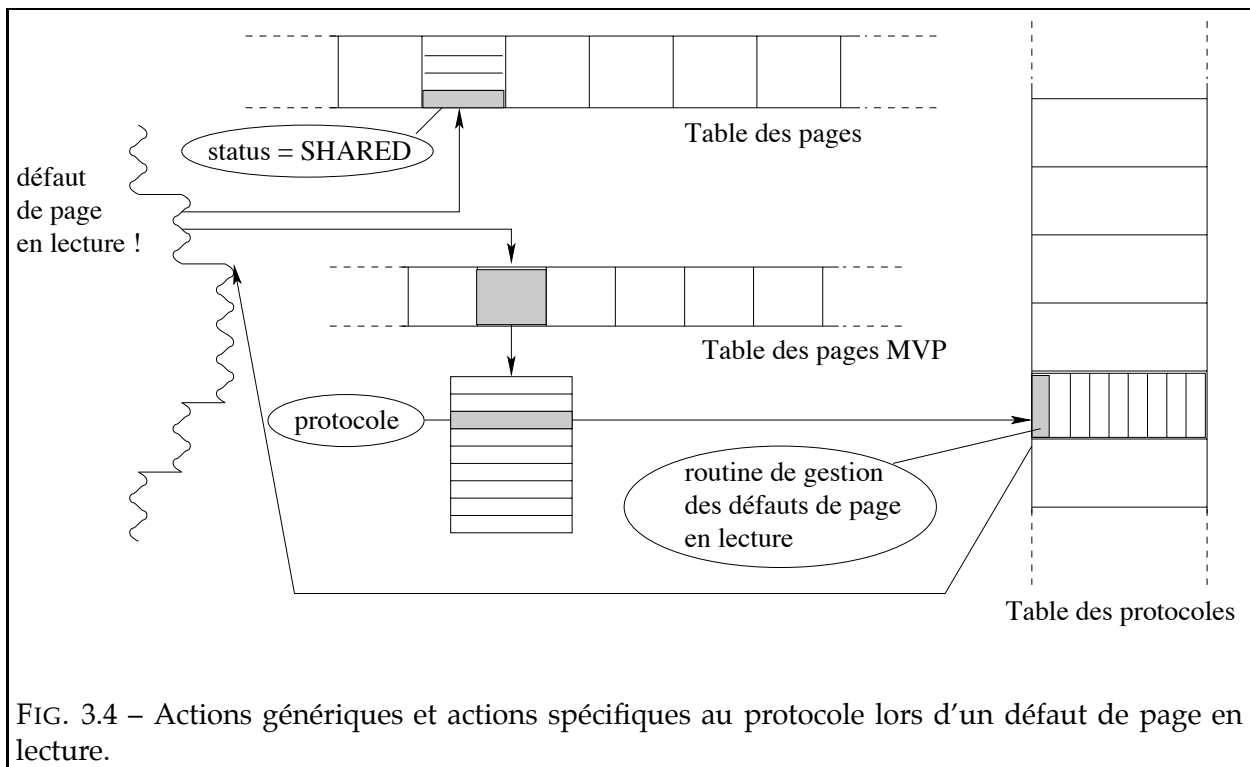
status = SHARED

Table des pages

défaut de page en lecture !

Table des pages MVP

protocole

routine de gestion des défauts de page en lecture

Table des protocoles

FIG. 3.4 – Actions génériques et actions spécifiques au protocole lors d'un défaut de page en lecture.